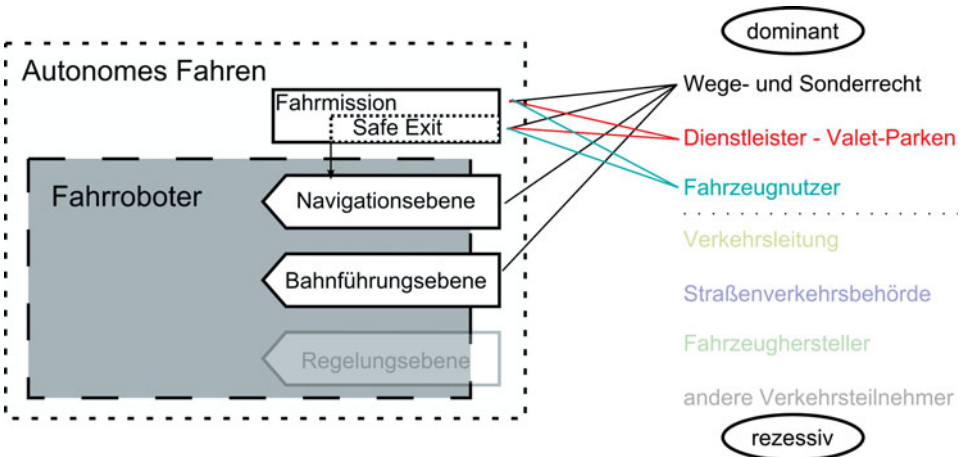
Autonomes Fahren

Fahrmission

Safe Exit

Fahrroboter

Navigationsebene

Bahnführungsebene

Regelungsebene

dominant

Wege- und Sonderrecht

Dienstleister - Valet-Parken

Fahrzeugnutzer

Verkehrsleitung

Straßenverkehrsbehörde

Fahrzeughersteller

andere Verkehrsteilnehmer

rezessiv